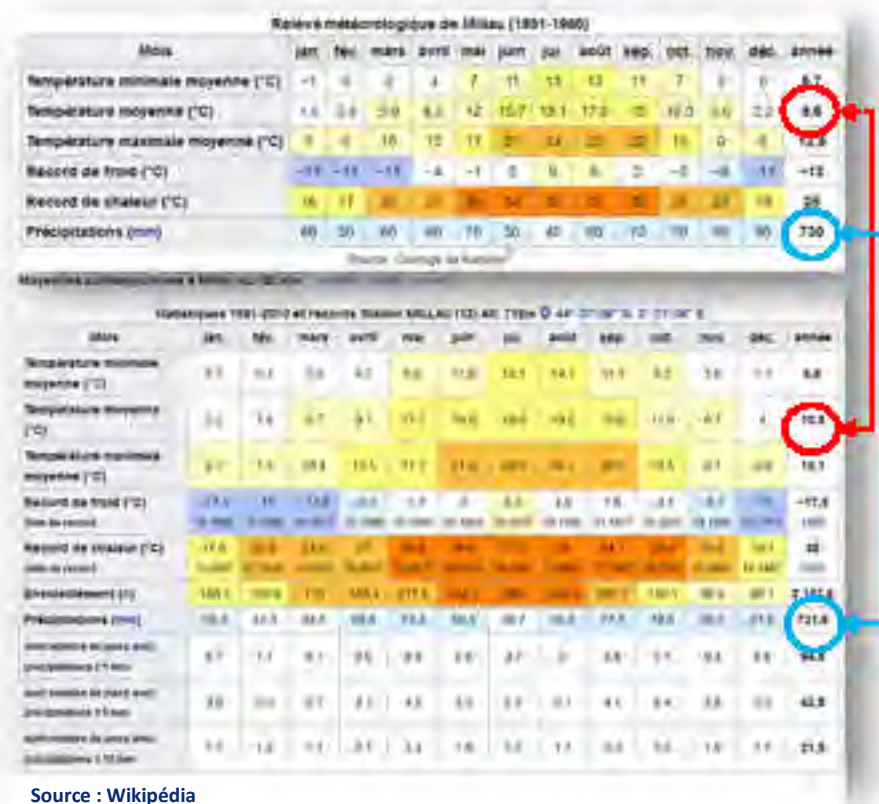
Relevé météorologique de Millau (1891-1960)

| Mois | jan. | fév. | mars | avril | mai | juin | juil. | août | sep. | oct. | nov. | déc. | année |
|---|---|---|---|---|---|---|---|---|---|---|---|---|---|
| Température minimale moyenne (°C) | −1 | 0 | 2 | 4 | 7 | 11 | 13 | 13 | 11 | 7 | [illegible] | 0 | 5,7 |
| Température moyenne (°C) | 1,5 | 2,8 | 5,9 | 8,2 | 12 | 15,7 | 18,1 | 17,8 | 15 | 10,3 | 5,5 | 2,2 | 9,6 |
| Température maximale moyenne (°C) | 5 | 6 | 10 | 12 | 17 | 21 | 24 | 23 | 20 | 15 | 9 | 5 | 13,9 |
| Record de froid (°C) | −11 | −11 | −11 | −4 | −1 | 5 | 9 | 6 | 2 | −5 | −8 | −11 | −13 |
| Record de chaleur (°C) | 16 | 17 | 20 | 27 | 30 | 34 | 35 | 35 | 30 | 25 | 20 | 18 | 35 |
| Précipitations (mm) | 60 | 50 | 60 | 60 | 70 | 50 | 40 | 60 | 70 | 70 | 60 | 60 | 730 |

Source : Climatologie de Ruscino

Moyennes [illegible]

Statistiques 1981-2010 et records Station MILLAU (12) Alt: 712m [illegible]

| Mois | jan. | fév. | mars | avril | mai | juin | juil. | août | sep. | oct. | nov. | déc. | année |
|---|---|---|---|---|---|---|---|---|---|---|---|---|---|
| Température minimale moyenne (°C) | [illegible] | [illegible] | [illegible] | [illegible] | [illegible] | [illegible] | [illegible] | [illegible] | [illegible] | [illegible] | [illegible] | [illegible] | 5,8 |
| Température moyenne (°C) | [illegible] | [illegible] | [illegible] | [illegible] | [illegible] | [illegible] | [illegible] | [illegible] | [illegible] | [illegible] | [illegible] | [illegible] | 10,5 |
| Température maximale moyenne (°C) | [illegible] | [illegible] | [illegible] | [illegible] | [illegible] | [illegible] | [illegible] | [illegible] | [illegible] | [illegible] | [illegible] | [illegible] | 15,1 |
| Record de froid (°C) date du record | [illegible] | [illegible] | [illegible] | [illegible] | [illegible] | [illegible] | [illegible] | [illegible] | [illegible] | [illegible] | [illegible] | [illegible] | −17,5 |
| Record de chaleur (°C) date du record | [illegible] | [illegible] | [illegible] | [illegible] | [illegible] | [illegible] | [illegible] | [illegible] | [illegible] | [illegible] | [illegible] | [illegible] | 38 |
| Ensoleillement (h) | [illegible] | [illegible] | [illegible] | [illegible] | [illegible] | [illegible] | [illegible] | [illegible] | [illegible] | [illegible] | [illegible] | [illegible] | 2 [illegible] |
| Précipitations (mm) | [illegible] | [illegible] | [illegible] | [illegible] | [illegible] | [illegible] | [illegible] | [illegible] | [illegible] | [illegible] | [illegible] | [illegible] | 721,6 |
| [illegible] | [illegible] | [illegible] | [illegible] | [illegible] | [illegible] | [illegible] | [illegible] | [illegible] | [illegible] | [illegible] | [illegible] | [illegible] | 94,5 |
| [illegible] | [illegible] | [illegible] | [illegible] | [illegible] | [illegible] | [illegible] | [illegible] | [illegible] | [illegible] | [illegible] | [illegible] | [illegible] | 42,8 |
| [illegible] | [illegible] | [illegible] | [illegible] | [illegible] | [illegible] | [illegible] | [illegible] | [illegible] | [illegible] | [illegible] | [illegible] | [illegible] | 21,5 |

Source : Wikipédia